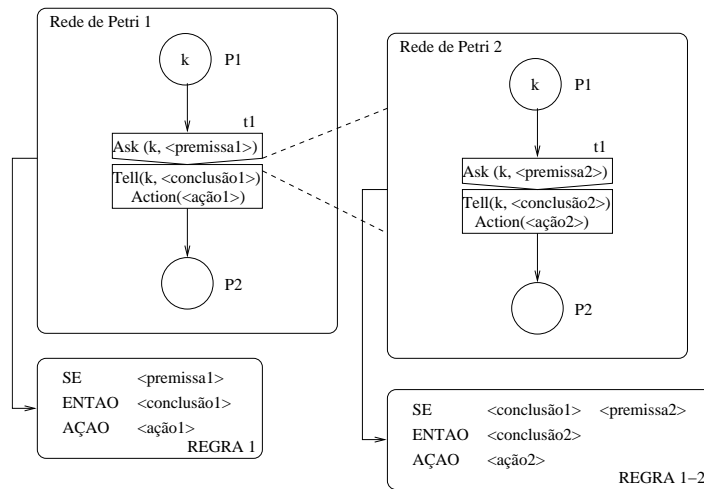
Rede de Petri 1

k P1

t1

Ask (k, <premissa1>)

Tell(k, <conclusão1>)
Action(<ação1>)

P2

Rede de Petri 2

k P1

t1

Ask (k, <premissa2>)

Tell(k, <conclusão2>)
Action(<ação2>)

P2

| | |
|---|---|
| SE | <premissa1> |
| ENTAO | <conclusão1> |
| AÇAO | <ação1> |

REGRA 1

| | | |
|---|---|---|
| SE | <conclusão1> | <premissa2> |
| ENTAO | <conclusão2> | |
| AÇAO | <ação2> | |

REGRA 1–2